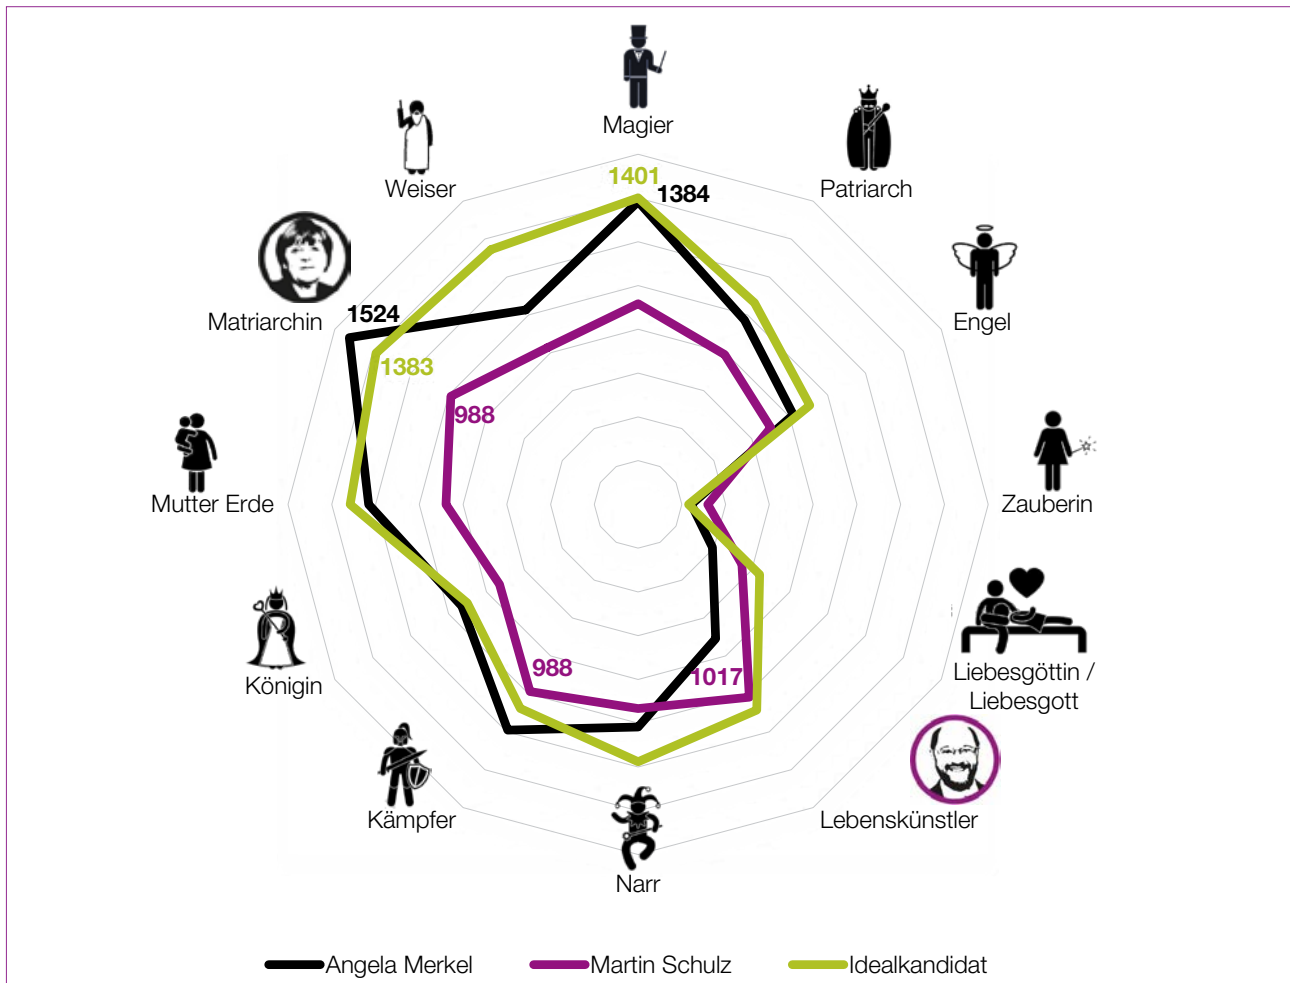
Magier

1401

1384

Patriarch

Weiser

Engel

Matriarchin

1524

1383

988

Zauberin

Mutter Erde

Liebesgöttin / Liebesgott

Königin

988

1017

Lebenskünstler

Kämpfer

Narr

Angela Merkel

Martin Schulz

Idealkandidat